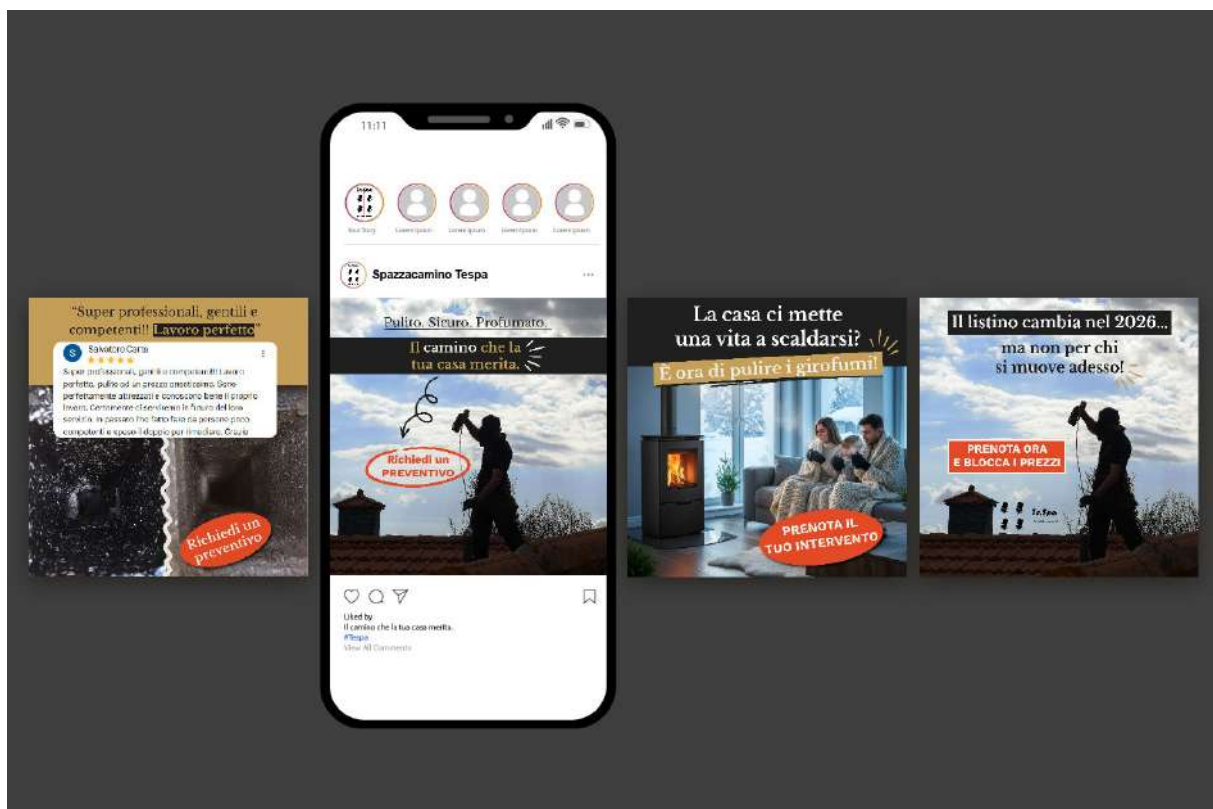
"Super professionali, gentili e competenti!! Lavoro perfetto"

S Salvatore Carta
★★★★★
Super professionali, gentili e competenti!! Lavoro perfetto, pulito ad un prezzo onestissimo. Sono perfettamente attrezzati e conoscono bene il proprio lavoro. Certamente ci serviremo in futuro del loro servizio, in passato ho fatto fare da persone poco competenti e speso il doppio per rimediare. Grazie

Richiedi un preventivo

11:11

Your Story Lorem Ipsum Lorem Ipsum Lorem Ipsum Lorem Ipsum

Spazzacamino Tespa ...

Pulito. Sicuro. Profumato.

Il camino che la tua casa merita.

Richiedi un PREVENTIVO

Liked by
Il camino che la tua casa merita.
#Tespa
View All Comments

La casa ci mette una vita a scaldarsi?

È ora di pulire i girofumi!

PRENOTA IL TUO INTERVENTO

Il listino cambia nel 2026...

ma non per chi si muove adesso!

PRENOTA ORA E BLOCCA I PREZZI

Tespa